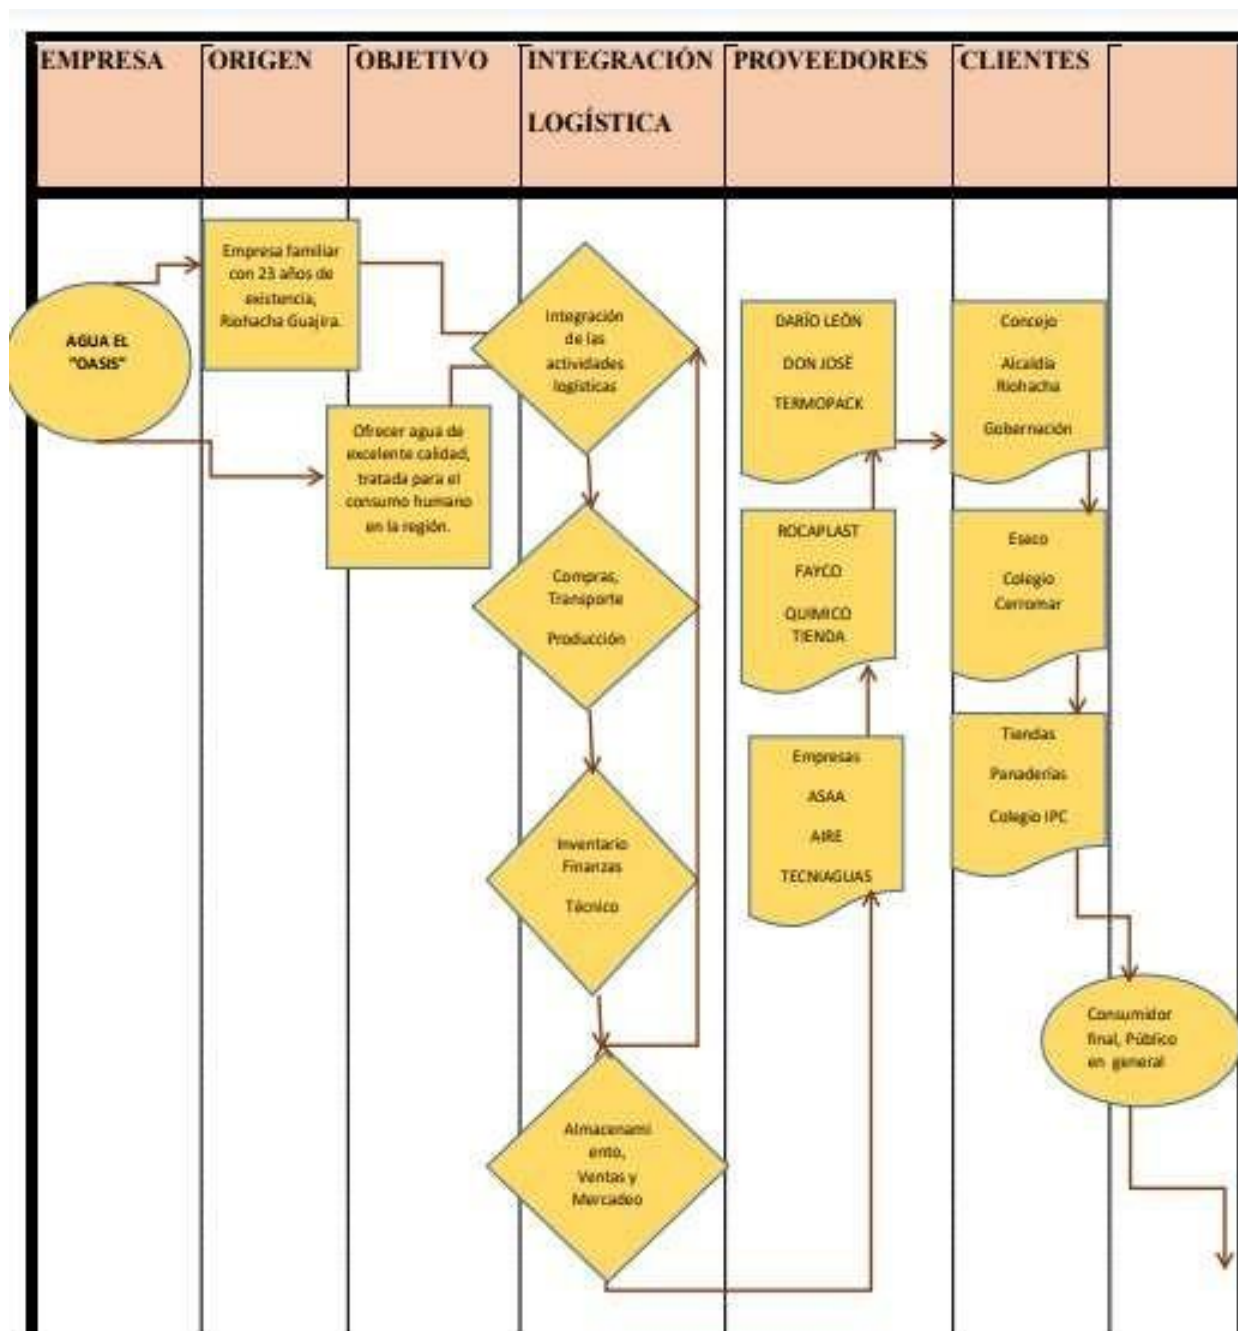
| EMPRESA | ORIGEN | OBJETIVO | INTEGRACIÓN LOGÍSTICA | PROVEEDORES | CLIENTES | |
|---|---|---|---|---|---|---|

AGUA EL "OASIS"

Empresa familiar con 23 años de existencia, Riohacha Guajira.

Ofrecer agua de excelente calidad, tratada para el consumo humano en la región.

Integración de las actividades logísticas

Compras, Transporte Producción

Inventario Finanzas Técnico

Almacenamiento, Ventas y Mercadeo

DARÍO LEÓN DON JOSÉ TERMOPACK

ROCAPLAST FAYCO QUIMICO TIENDA

Empresas ASAA AIRE TECNIAGUAS

Concejo Alcaldía Riohacha Gobernación

Esaco Colegio Cerromar

Tiendas Panaderías Colegio IPC

Consumidor final, Público en general